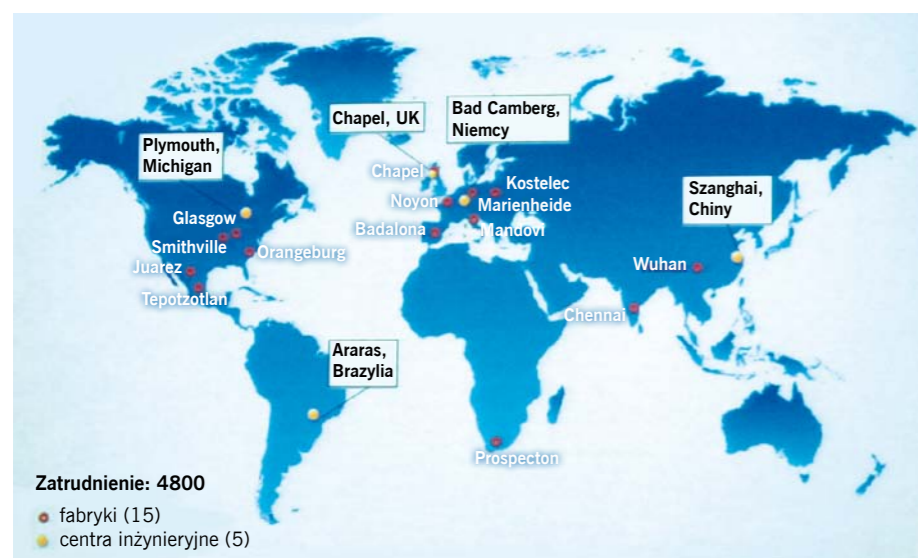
Chapel, UK

Bad Camberg, Niemcy

Plymouth, Michigan

Szanghai, Chiny

Chapel

Kostelec

Noyon

Marienheide

Glasgow

Badalona

Mandovi

Smithville

Orangeburg

Juarez

Wuhan

Tepotzotlan

Chennai

Araras, Brazylia

Prospecton

Zatrudnienie: 4800

fabryki (15)

centra inżynieryjne (5)